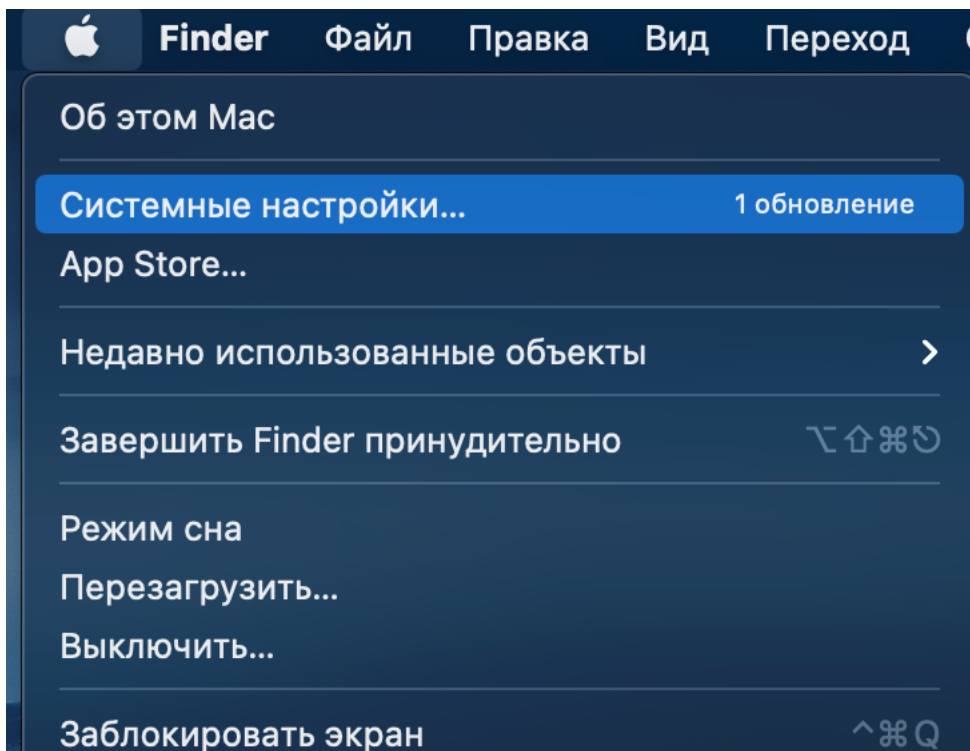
Finder Файл Правка Вид Переход

Об этом Mac

Системные настройки... 1 обновление

App Store...

Недавно использованные объекты >

Завершить Finder принудительно ⌥⇧⌘⎋

Режим сна

Перезагрузить...

Выключить...

Заблокировать экран ^⌘Q